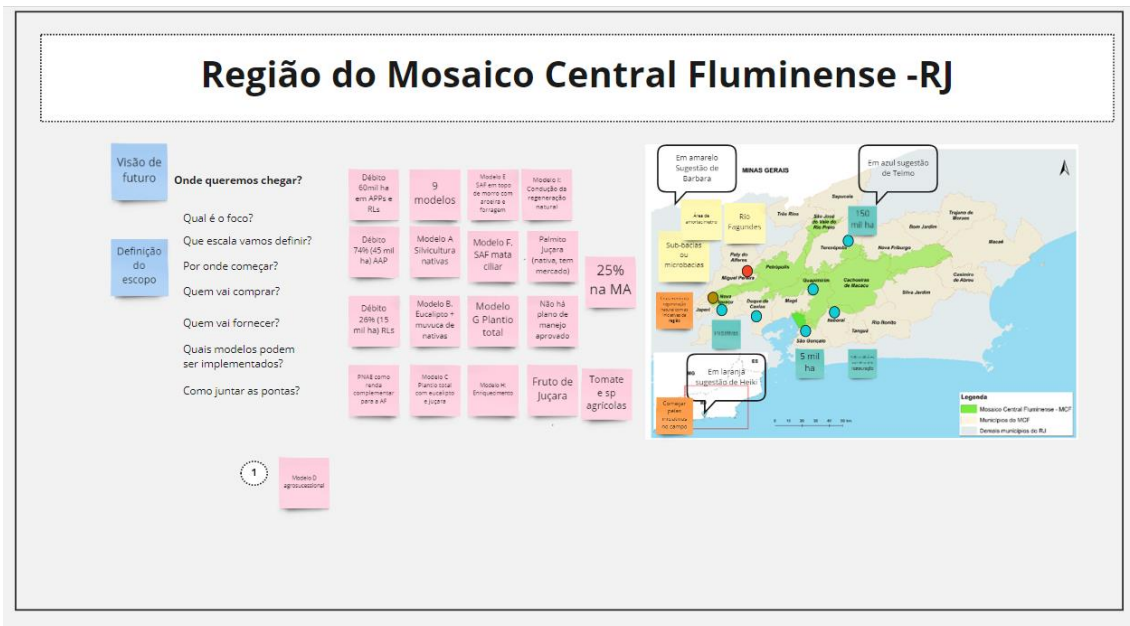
Região do Mosaico Central Fluminense -RJ

Visão de futuro

Onde queremos chegar?

Qual é o foco?

Definição do escopo

Que escala vamos definir?

Por onde começar?

Quem vai comprar?

Quem vai fornecer?

Quais modelos podem ser implementados?

Como juntar as pontas?

Débito 60mil ha em APPs e RLs

9 modelos

Modelo E SAF em topo de morro com aroeira e forragem

Modelo I: Condução da regeneração natural

Débito 74% (45 mil ha) AAP

Modelo A Silvicultura nativas

Modelo F. SAF mata ciliar

Palmito Juçara (nativa, tem mercado)

25% na MA

Débito 26% (15 mil ha) RLs

Modelo B. Eucalipto + muvuca de nativas

Modelo G Plantio total

Não há plano de manejo aprovado

PNAE como renda complementar para a AF

Modelo C Plantio total com eucalipto e juçara

Modelo H: Enriquecimento

Fruto de Juçara

Tomate e sp agrícolas

1

Modelo D agroeducacional

Em amarelo Sugestão de Barbara

Em azul sugestão de Telmo

MINAS GERAIS

Área de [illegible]

Rio Fagundes

150 mil ha

Sub-bacias ou microbacias

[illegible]

Paty do Alferes

Miguel Pereira

Petrópolis

Três Rios

São José do Vale do Rio Preto

Teresópolis

Sapucaia

Nova Friburgo

Sumidouro

Trajano de Moraes

Bom Jardim

Macaé

Guapimirim

Cachoeiras de Macacu

Casimiro de Abreu

Silva Jardim

Japeri

Nova Iguaçu

Duque de Caxias

Magé

Itaboraí

Rio Bonito

Tanguá

São Gonçalo

5 mil ha

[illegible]

Em laranja sugestão de Heiki

Começar pelas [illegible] no campo

Legenda

Mosaico Central Fluminense - MCF

Municípios do MCF

Demais municípios do RJ